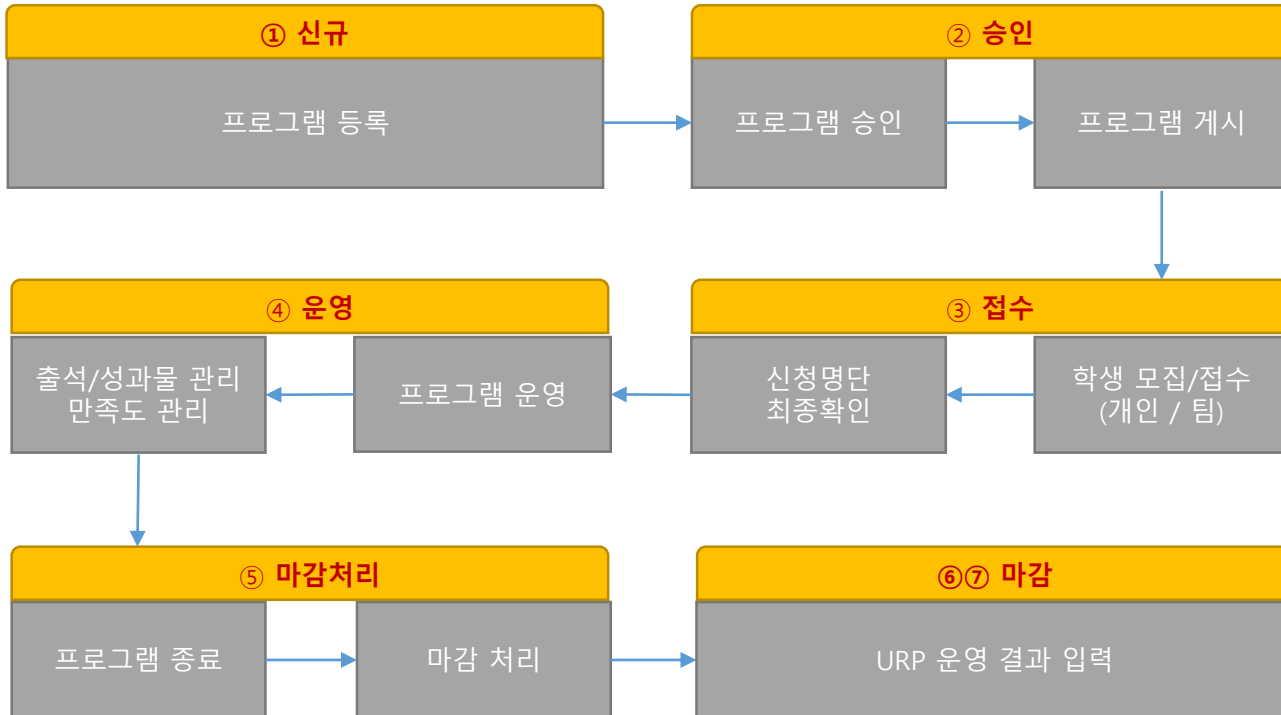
① 신규

프로그램 등록

② 승인

프로그램 승인

프로그램 게시

④ 운영

출석/성과물 관리
만족도 관리

프로그램 운영

③ 접수

신청명단
최종확인

학생 모집/접수
(개인 / 팀)

⑤ 마감처리

프로그램 종료

마감 처리

⑥⑦ 마감

URP 운영 결과 입력